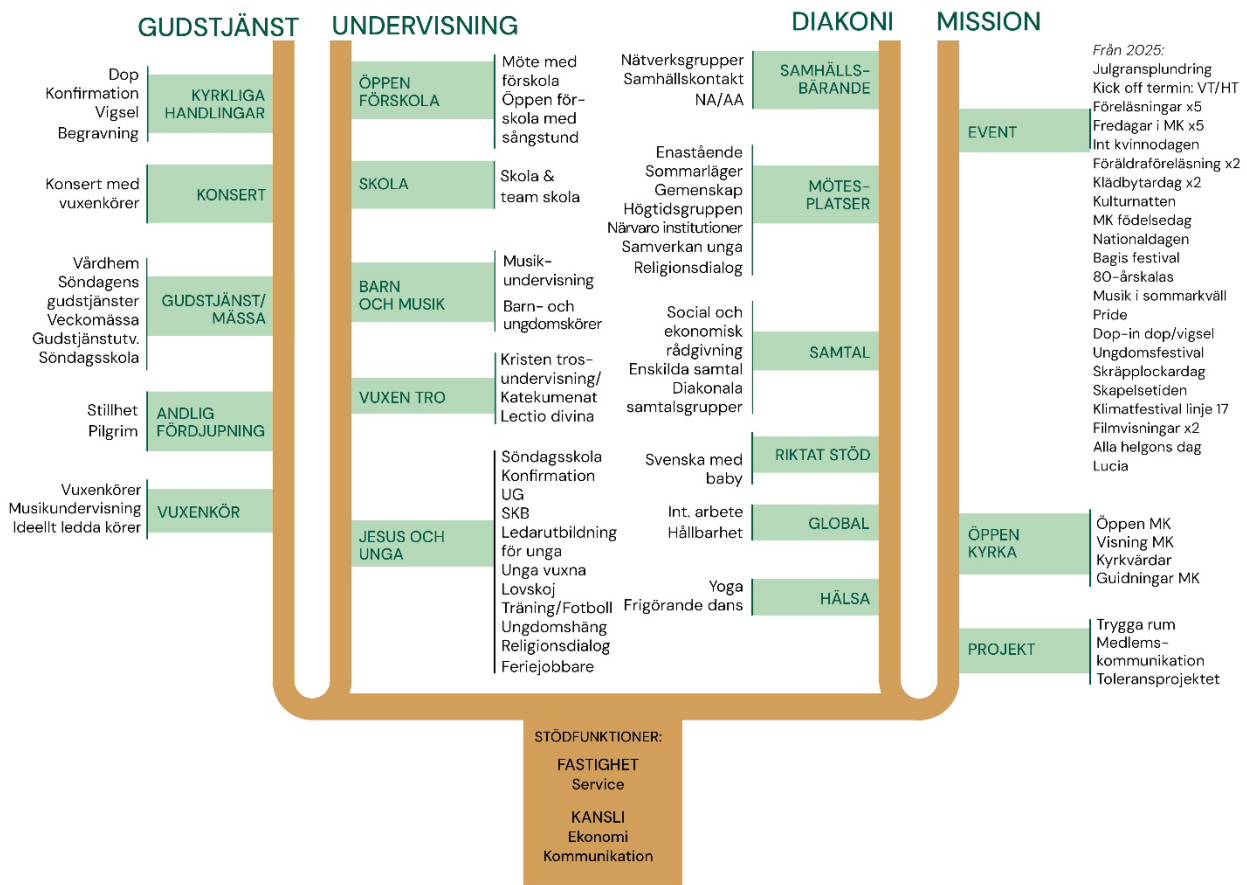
GUDSTJÄNST

Dop
Konfirmation
Vigsel
Begravning

KYRKLIGA HANDLINGAR

Konsert med vuxenkörer

KONSERT

Vårdhem
Söndagens gudstjänster
Veckomässa
Gudstjänstutv.
Söndagsskola

GUDSTJÄNST/ MÄSSA

Stillhet
Pilgrim

ANDLIG FÖRDJUPNING

Vuxenkörer
Musikundervisning
Ideellt ledda körer

VUXENKÖR

UNDERVISNING

ÖPPEN FÖRSKOLA

Möte med förskola
Öppen förskola med sångstund

SKOLA

Skola & team skola

BARN OCH MUSIK

Musikundervisning
Barn- och ungdomskörer

VUXEN TRO

Kristen trosundervisning/
Katekumenat
Lectio divina

JESUS OCH UNGA

Söndagsskola
Konfirmation
UG
SKB
Ledarutbildning för unga
Unga vuxna
Lovskoj
Träning/Fotboll
Ungdomshäng
Religionsdialog
Feriejobbare

DIAKONI

Nätverksgrupper
Samhällskontakt
NA/AA

SAMHÄLLSBÄRANDE

Enastående
Sommarläger
Gemenskap
Högtidsgruppen
Närvaro institutioner
Samverkan unga
Religionsdialog

MÖTESPLATSER

Social och ekonomisk rådgivning
Enskilda samtal
Diakonala samtalsgrupper

SAMTAL

Svenska med baby

RIKTAT STÖD

Int. arbete
Hållbarhet

GLOBAL

Yoga
Frigörande dans

HÄLSA

MISSION

EVENT

Från 2025:
Julgransplundring
Kick off termin: VT/HT
Föreläsningar x5
Fredagar i MK x5
Int kvinnodagen
Föräldraföreläsning x2
Klädbytardag x2
Kulturnatten
MK födelsedag
Nationaldagen
Bagis festival
80-årskalas
Musik i sommarkväll
Pride
Dop-in dop/vigsel
Ungdomsfestival
Skräpplockardag
Skapelsetiden
Klimatfestival linje 17
Filmvisningar x2
Alla helgons dag
Lucia

ÖPPEN KYRKA

Öppen MK
Visning MK
Kyrkvärdar
Guidningar MK

PROJEKT

Trygga rum
Medlemskommunikation
Toleransprojektet

STÖDFUNKTIONER:
FASTIGHET
Service
KANSLI
Ekonomi
Kommunikation